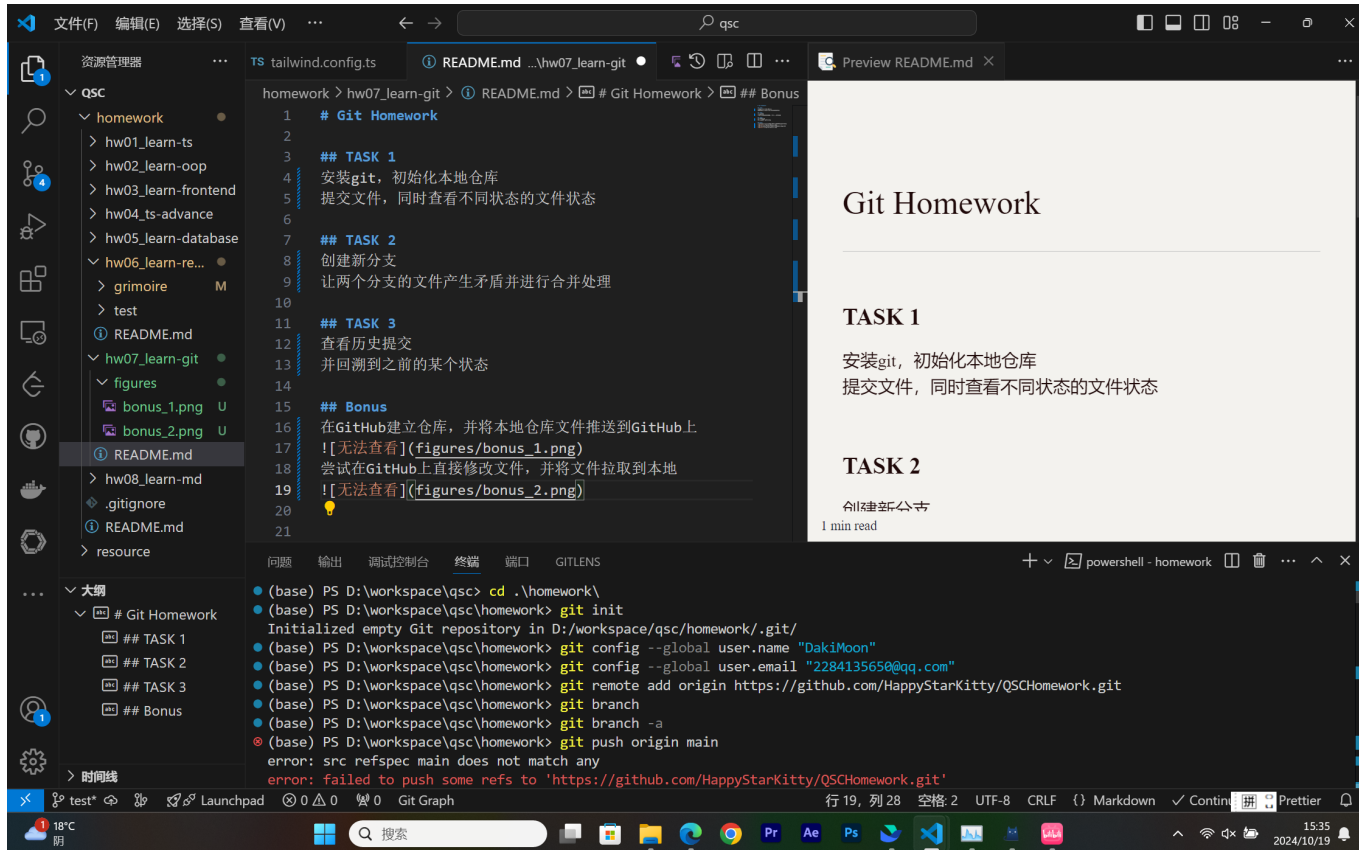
文件(F) 编辑(E) 选择(S) 查看(V) ··· qsc

资源管理器 ···
QSC
homework
hw01_learn-ts
hw02_learn-oop
hw03_learn-frontend
hw04_ts-advance
hw05_learn-database
hw06_learn-re...
grimoire M
test
README.md
hw07_learn-git
figures
bonus_1.png U
bonus_2.png U
README.md
hw08_learn-md
.gitignore
README.md
resource
大纲
# Git Homework
## TASK 1
## TASK 2
## TASK 3
## Bonus
时间线

TS tailwind.config.ts | README.md ...\hw07_learn-git | Preview README.md

homework > hw07_learn-git > README.md > # Git Homework > ## Bonus

1 # Git Homework
2
3 ## TASK 1
4 安装git，初始化本地仓库
5 提交文件，同时查看不同状态的文件状态
6
7 ## TASK 2
8 创建新分支
9 让两个分支的文件产生矛盾并进行合并处理
10
11 ## TASK 3
12 查看历史提交
13 并回溯到之前的某个状态
14
15 ## Bonus
16 在GitHub建立仓库，并将本地仓库文件推送到GitHub上
17 ![无法查看](figures/bonus_1.png)
18 尝试在GitHub上直接修改文件，并将文件拉取到本地
19 ![无法查看](figures/bonus_2.png)
20
21

Git Homework

TASK 1

安装git，初始化本地仓库
提交文件，同时查看不同状态的文件状态

TASK 2

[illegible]

1 min read

问题 输出 调试控制台 终端 端口 GITLENS powershell - homework

(base) PS D:\workspace\qsc> cd .\homework\
(base) PS D:\workspace\qsc\homework> git init
Initialized empty Git repository in D:/workspace/qsc/homework/.git/
(base) PS D:\workspace\qsc\homework> git config --global user.name "DakiMoon"
(base) PS D:\workspace\qsc\homework> git config --global user.email "2284135650@qq.com"
(base) PS D:\workspace\qsc\homework> git remote add origin https://github.com/HappyStarKitty/QSCHomework.git
(base) PS D:\workspace\qsc\homework> git branch
(base) PS D:\workspace\qsc\homework> git branch -a
(base) PS D:\workspace\qsc\homework> git push origin main
error: src refspec main does not match any
error: failed to push some refs to 'https://github.com/HappyStarKitty/QSCHomework.git'

test* Launchpad 0 0 0 Git Graph 行 19，列 28 空格: 2 UTF-8 CRLF {} Markdown Contin 拼 Prettier

18°C 阴 搜索 15:35 2024/10/19